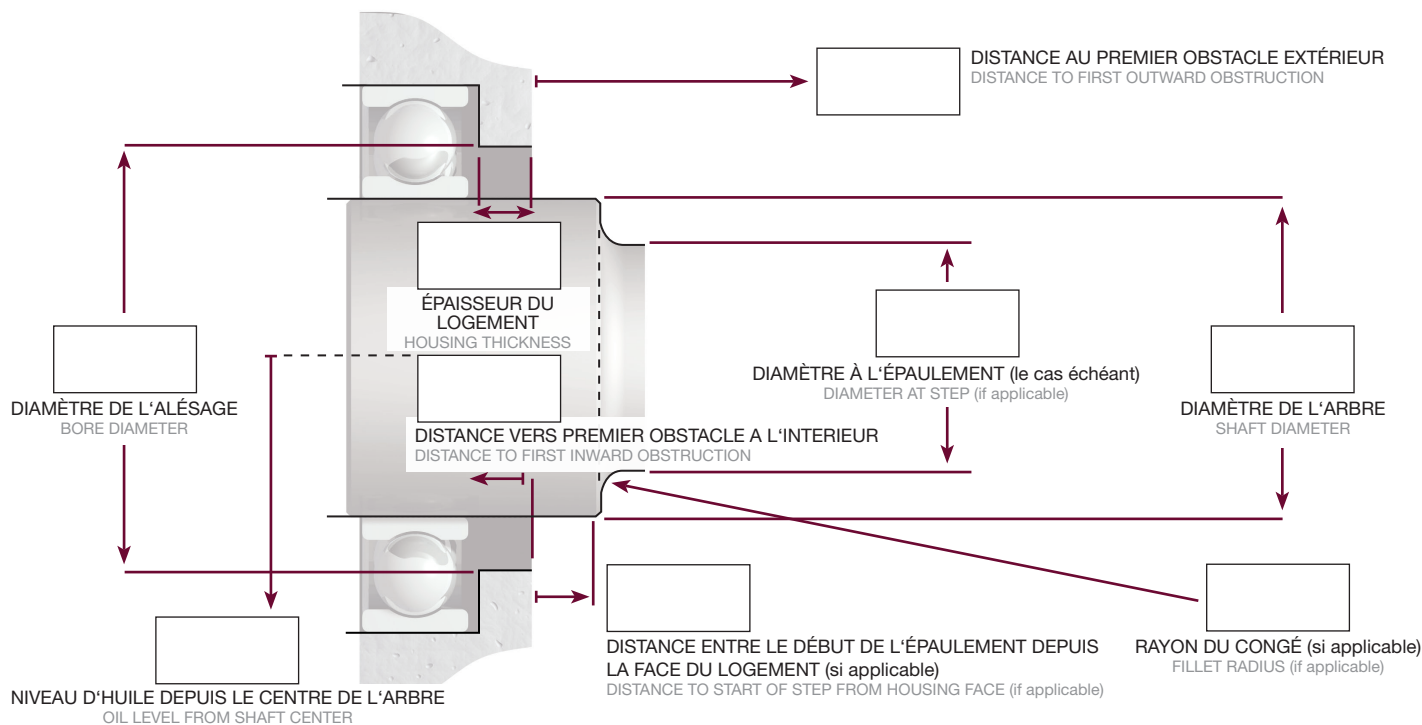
DISTANCE AU PREMIER OBSTACLE EXTÉRIEUR
DISTANCE TO FIRST OUTWARD OBSTRUCTION

ÉPAISSEUR DU LOGEMENT
HOUSING THICKNESS

DIAMÈTRE À L'ÉPAULEMENT (le cas échéant)
DIAMETER AT STEP (if applicable)

DIAMÈTRE DE L'ALÉSAGE
BORE DIAMETER

DISTANCE VERS PREMIER OBSTACLE A L'INTERIEUR
DISTANCE TO FIRST INWARD OBSTRUCTION

DIAMÈTRE DE L'ARBRE
SHAFT DIAMETER

DISTANCE ENTRE LE DÉBUT DE L'ÉPAULEMENT DEPUIS LA FACE DU LOGEMENT (si applicable)
DISTANCE TO START OF STEP FROM HOUSING FACE (if applicable)

RAYON DU CONGÉ (si applicable)
FILLET RADIUS (if applicable)

NIVEAU D'HUILE DEPUIS LE CENTRE DE L'ARBRE
OIL LEVEL FROM SHAFT CENTER